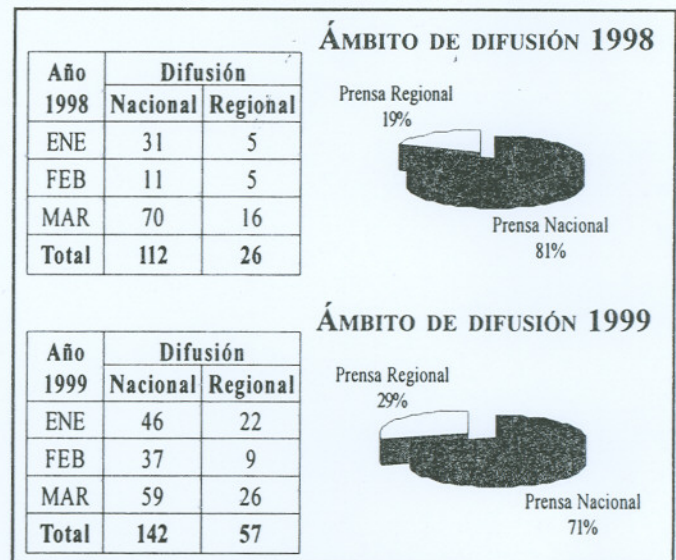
| Año 1998 | Difusión Nacional | Difusión Regional |
|---|---|---|
| ENE | 31 | 5 |
| FEB | 11 | 5 |
| MAR | 70 | 16 |
| Total | 112 | 26 |

ÁMBITO DE DIFUSIÓN 1998

Prensa Regional 19%

Prensa Nacional 81%

| Año 1999 | Difusión Nacional | Difusión Regional |
|---|---|---|
| ENE | 46 | 22 |
| FEB | 37 | 9 |
| MAR | 59 | 26 |
| Total | 142 | 57 |

ÁMBITO DE DIFUSIÓN 1999

Prensa Regional 29%

Prensa Nacional 71%